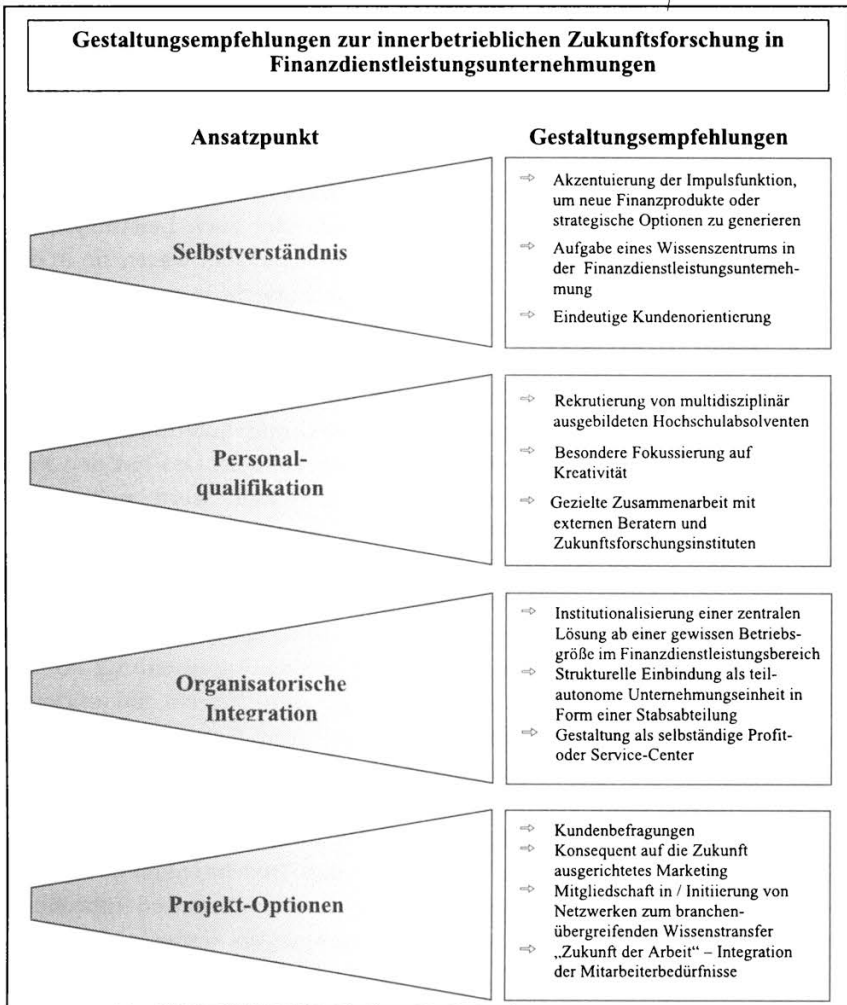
Gestaltungsempfehlungen zur innerbetrieblichen Zukunftsforschung in Finanzdienstleistungsunternehmungen

Ansatzpunkt

Gestaltungsempfehlungen

Selbstverständnis

⇨ Akzentuierung der Impulsfunktion, um neue Finanzprodukte oder strategische Optionen zu generieren
⇨ Aufgabe eines Wissenszentrums in der Finanzdienstleistungsunternehmung
⇨ Eindeutige Kundenorientierung

Personalqualifikation

⇨ Rekrutierung von multidisziplinär ausgebildeten Hochschulabsolventen
⇨ Besondere Fokussierung auf Kreativität
⇨ Gezielte Zusammenarbeit mit externen Beratern und Zukunftsforschungsinstituten

Organisatorische Integration

⇨ Institutionalisierung einer zentralen Lösung ab einer gewissen Betriebsgröße im Finanzdienstleistungsbereich
⇨ Strukturelle Einbindung als teilautonome Unternehmungseinheit in Form einer Stabsabteilung
⇨ Gestaltung als selbständige Profit- oder Service-Center

Projekt-Optionen

⇨ Kundenbefragungen
⇨ Konsequent auf die Zukunft ausgerichtetes Marketing
⇨ Mitgliedschaft in / Initiierung von Netzwerken zum branchenübergreifenden Wissenstransfer
⇨ „Zukunft der Arbeit" – Integration der Mitarbeiterbedürfnisse